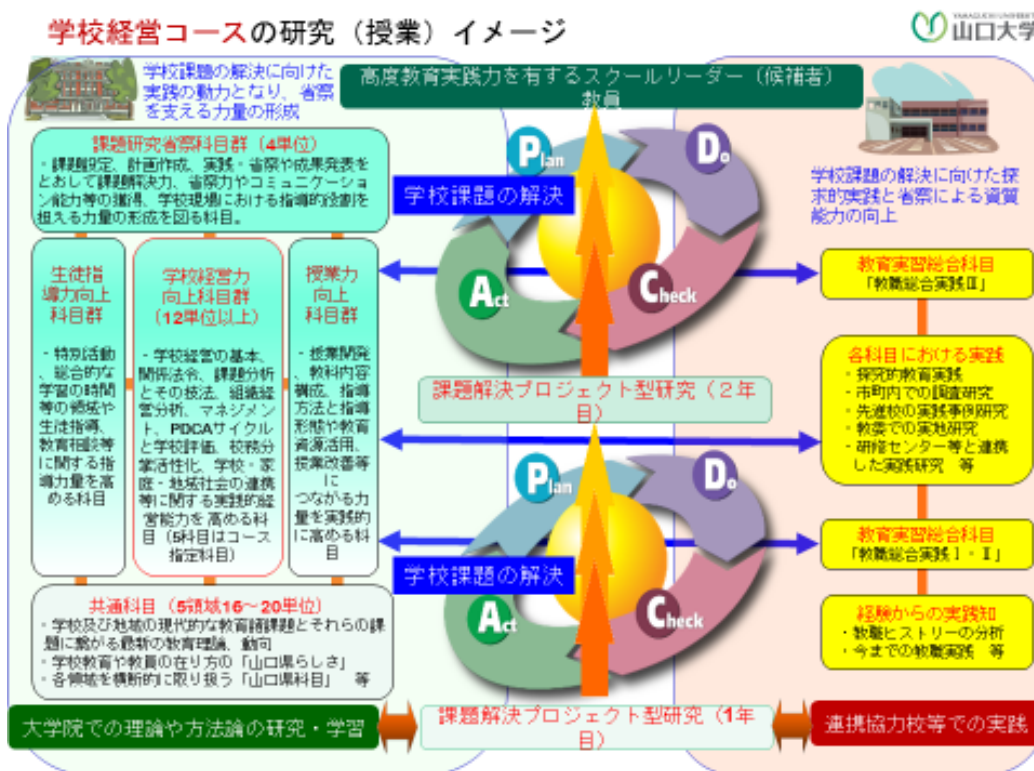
学校経営コースの研究（授業）イメージ

YAMAGUCHI UNIVERSITY 山口大学

学校課題の解決に向けた実践の動力となり、省察を支える力量の形成

高度教育実践力を有するスクールリーダー（候補者）教員

課題研究省察科目群（4単位）
・課題設定、計画作成、実践・省察や成果発表をとおして課題解決力、省察力やコミュニケーション能力等の獲得、学校現場における指導的役割を担える力量の形成を図る科目。

生徒指導力向上科目群
・特別活動、総合的な学習の時間等の領域や生徒指導、教育相談等に関する指導力量を高める科目

学校経営力向上科目群（12単位以上）
・学校経営の基本、関係法令、課題分析とその技法、組織経営分析、マネジメント、PDCAサイクルと学校評価、校務分掌活性化、学校・家庭・地域社会の連携等に関する実践的経営能力を 高める科目（5科目はコース指定科目）

授業力向上科目群
・授業開発、教科内容構成、指導方法と指導形態や教育資源活用、授業改善等につながる力量を実践的に高める科目

共通科目（5領域16～20単位）
・学校及び地域の現代的な教育諸課題とそれらの課題に繋がる最新の教育理論、動向
・学校教育や教員の在り方の「山口県らしさ」
・各領域を横断的に取り扱う「山口県科目」　等

Plan
Do
Act
Check
学校課題の解決

課題解決プロジェクト型研究（2年目）

Plan
Do
Act
Check
学校課題の解決

課題解決プロジェクト型研究（1年目）

学校課題の解決に向けた探求的実践と省察による資質能力の向上

教育実習総合科目
「教職総合実践Ⅲ」

各科目における実践
・探究的教育実践
・市町内での調査研究
・先進校の実践事例研究
・教委での実地研究
・研修センター等と連携した実践研究　等

教育実習総合科目
「教職総合実践Ⅰ・Ⅱ」

経験からの実践知
・教職ヒストリーの分析
・今までの教職実践　等

大学院での理論や方法論の研究・学習

連携協力校等での実践